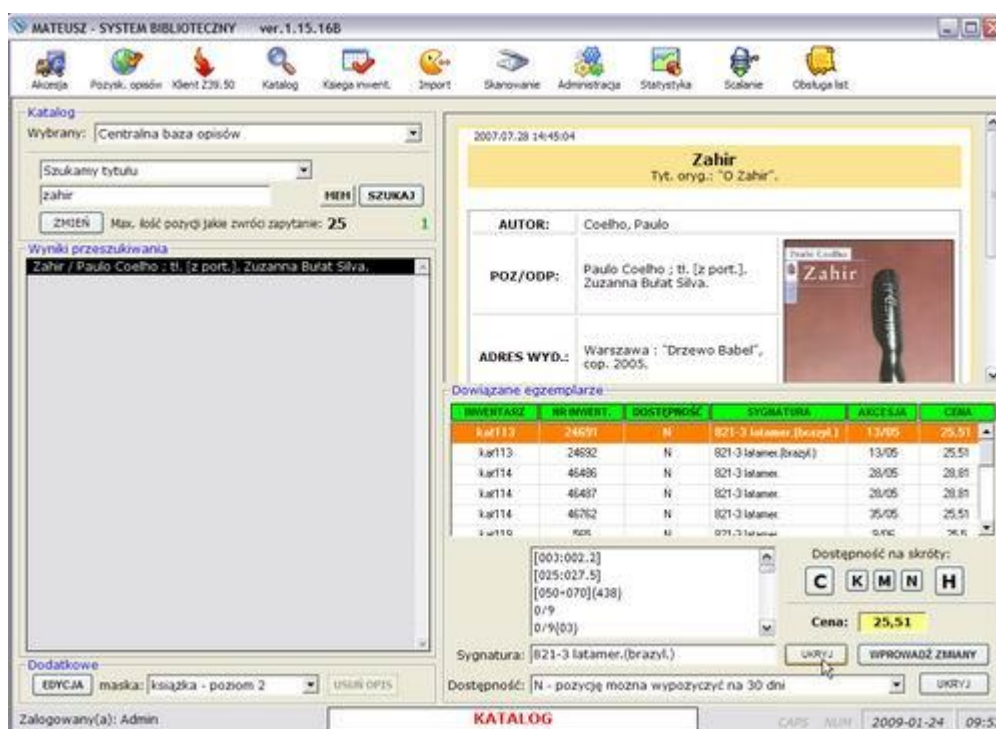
MATEUSZ - SYSTEM BIBLIOTECZNY ver.1.15.16B

Akcesja Pozysk. opisów Klient Z39.50 Katalog Księga invent. Import Skanowanie Administracja Statystyka Scalanie Obsługa list

Katalog
Wybrany: Centralna baza opisów

Szukamy tytułu
zahir
MEM SZUKAJ
ZMIEŃ Max. ilość pozycji jakie zwróci zapytanie: 25 1

Wyniki przeszukiwania
Zahir / Paulo Coelho ; tł. [z port.]. Zuzanna Bułat Silva.

Dodatkowe
EDYCJA maska: książka - poziom 2 USUŃ OPIS

2007.07.28 14:45:04

Zahir
Tyt. oryg.: "O Zahir".

AUTOR: Coelho, Paulo
POZ/ODP: Paulo Coelho ; tł. [z port.]. Zuzanna Bułat Silva.
ADRES WYD.: Warszawa : "Drzewo Babel", cop. 2005.

Paulo Coelho
Zahir

Dowiązane egzemplarze

| INWENTARZ | NR INWENT. | DOSTĘPNOŚĆ | SYGNATURA | AKCESJA | CENA |
|---|---|---|---|---|---|
| kat113 | 24691 | N | 821-3 latamer.(brazyl.) | 13/05 | 25,51 |
| kat113 | 24692 | N | 821-3 latamer.(brazyl.) | 13/05 | 25,51 |
| kat114 | 46486 | N | 821-3 latamer. | 28/05 | 28,81 |
| kat114 | 46487 | N | 821-3 latamer. | 28/05 | 28,81 |
| kat114 | 46762 | N | 821-3 latamer. | 35/05 | 25,51 |
| kat119 | 505 | N | 821-3 latamer. | 9/05 | 25,5 |

[003:002.2]
[025:027.5]
[050÷070](438)
0/9
0/9(03)

Dostępność na skróty:
C K M N H

Cena: 25,51

Sygnatura: 821-3 latamer.(brazyl.)
UKRYJ WPROWADŹ ZMIANY
Dostępność: N - pozycję można wypożyczyć na 30 dni
UKRYJ

Zalogowany(a): Admin
KATALOG
CAPS NUM 2009-01-24 09:5